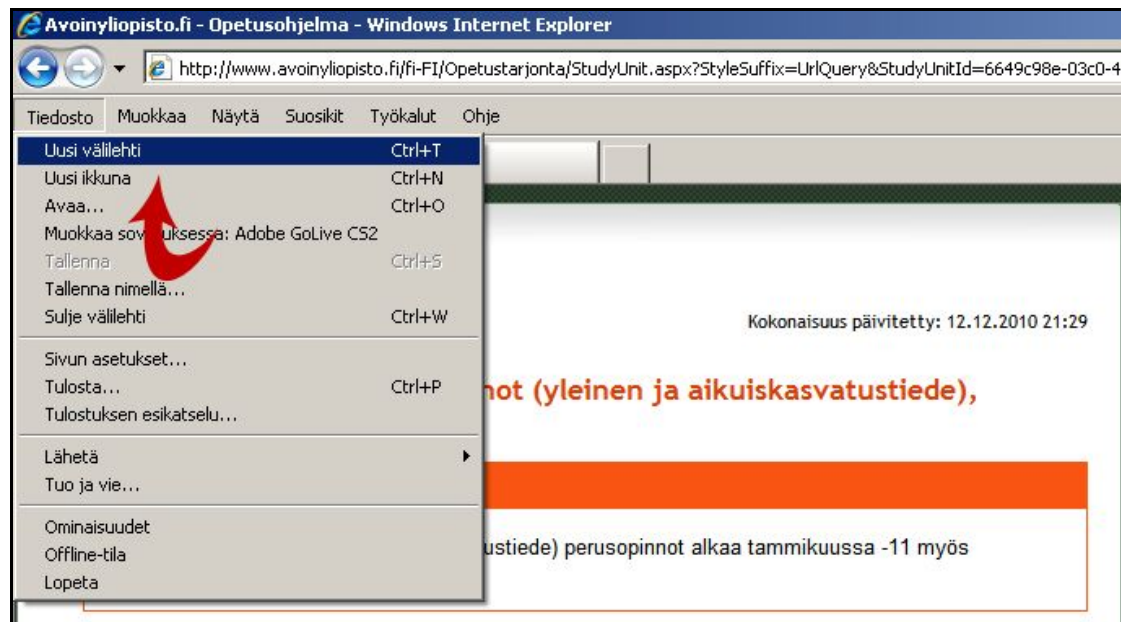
Avoinyliopisto.fi - Opetusohjelma - Windows Internet Explorer

http://www.avoinyliopisto.fi/fi-FI/Opetustarjonta/StudyUnit.aspx?StyleSuffix=UrlQuery&StudyUnitId=6649c98e-03c0-4

Tiedosto Muokkaa Näytä Suosikit Työkalut Ohje

Uusi välilehti Ctrl+T
Uusi ikkuna Ctrl+N
Avaa... Ctrl+O
Muokkaa sov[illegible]uksessa: Adobe GoLive CS2
Tallenna Ctrl+S
Tallenna nimellä...
Sulje välilehti Ctrl+W

Sivun asetukset...
Tulosta... Ctrl+P
Tulostuksen esikatselu...

Lähetä
Tuo ja vie...

Ominaisuudet
Offline-tila
Lopeta

Kokonaisuus päivitetty: 12.12.2010 21:29

not (yleinen ja aikuiskasvatustiede),

ustiede) perusopinnot alkaa tammikuussa -11 myös